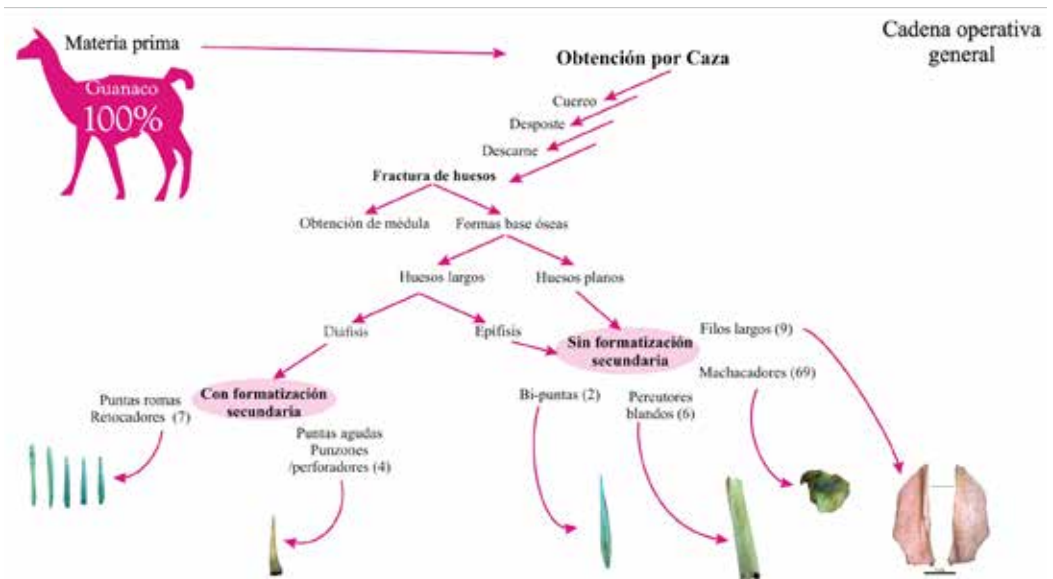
Materia prima

Guanaco 100%

Obtención por Caza

Cadena operativa general

Cuero

Desposte

Descarne

Fractura de huesos

Obtención de médula

Formas base óseas

Huesos largos

Huesos planos

Diáfisis

Epífisis

Sin formatización secundaria

Filos largos (9)

Machacadores (69)

Con formatización secundaria

Puntas romas Retocadores (7)

Puntas agudas Punzones /perforadores (4)

Bi-puntas (2)

Percutores blandos (6)